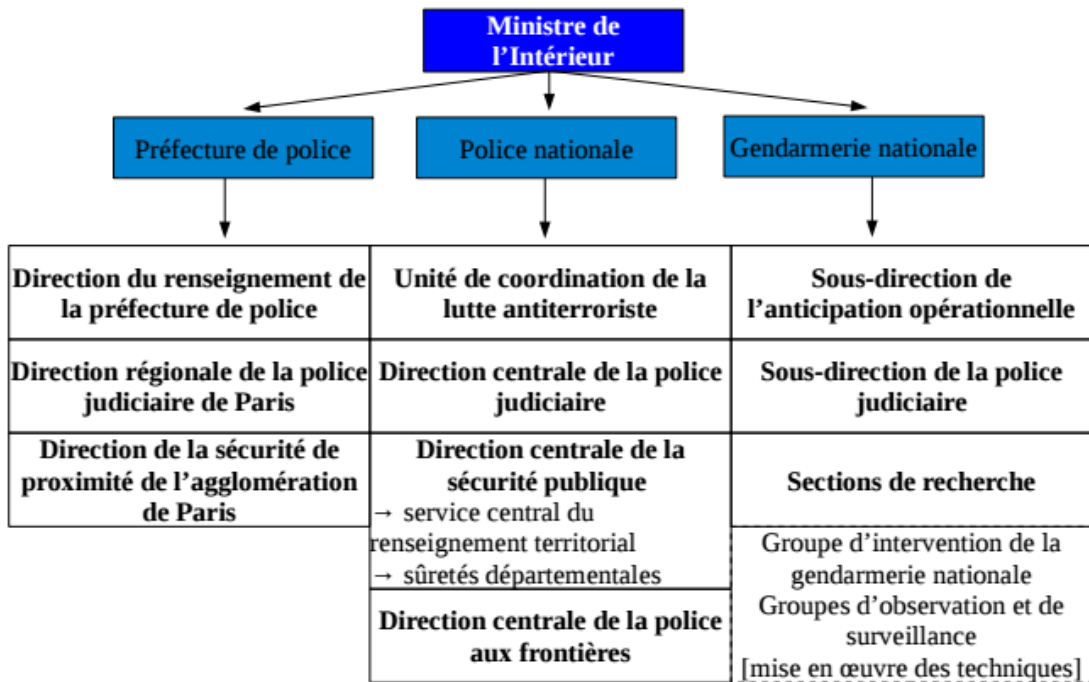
Ministre de l'Intérieur

Préfecture de police

Police nationale

Gendarmerie nationale

| | | |
|---|---|---|
| **Direction du renseignement de la préfecture de police** | **Unité de coordination de la lutte antiterroriste** | **Sous-direction de l'anticipation opérationnelle** |
| **Direction régionale de la police judiciaire de Paris** | **Direction centrale de la police judiciaire** | **Sous-direction de la police judiciaire** |
| **Direction de la sécurité de proximité de l'agglomération de Paris** | **Direction centrale de la sécurité publique** → service central du renseignement territorial → sûretés départementales | **Sections de recherche** |
| | **Direction centrale de la police aux frontières** | Groupe d'intervention de la gendarmerie nationale Groupes d'observation et de surveillance [mise en œuvre des techniques] |